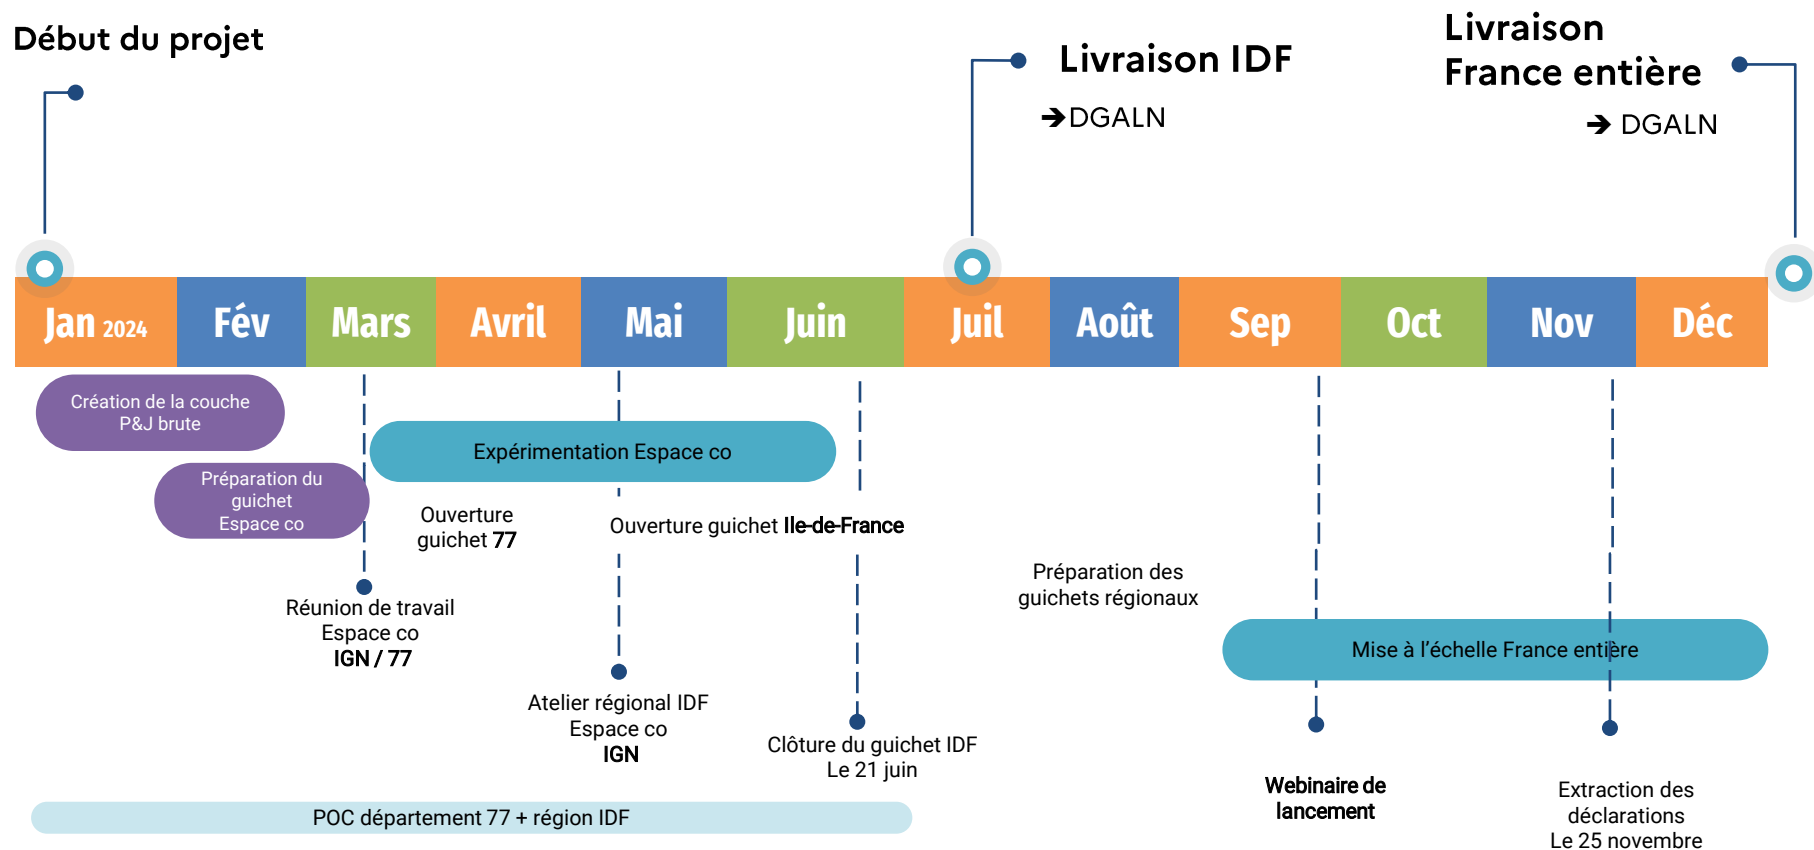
Début du projet

Livraison IDF
➔DGALN

Livraison France entière
➔ DGALN

| Jan 2024 | Fév | Mars | Avril | Mai | Juin | Juil | Août | Sep | Oct | Nov | Déc |
|---|---|---|---|---|---|---|---|---|---|---|---|

Création de la couche P&J brute

Préparation du guichet Espace co

Expérimentation Espace co

Ouverture guichet 77

Ouverture guichet Ile-de-France

Réunion de travail Espace co IGN / 77

Atelier régional IDF Espace co IGN

Clôture du guichet IDF Le 21 juin

Préparation des guichets régionaux

Mise à l'échelle France entière

Webinaire de lancement

Extraction des déclarations Le 25 novembre

POC département 77 + région IDF